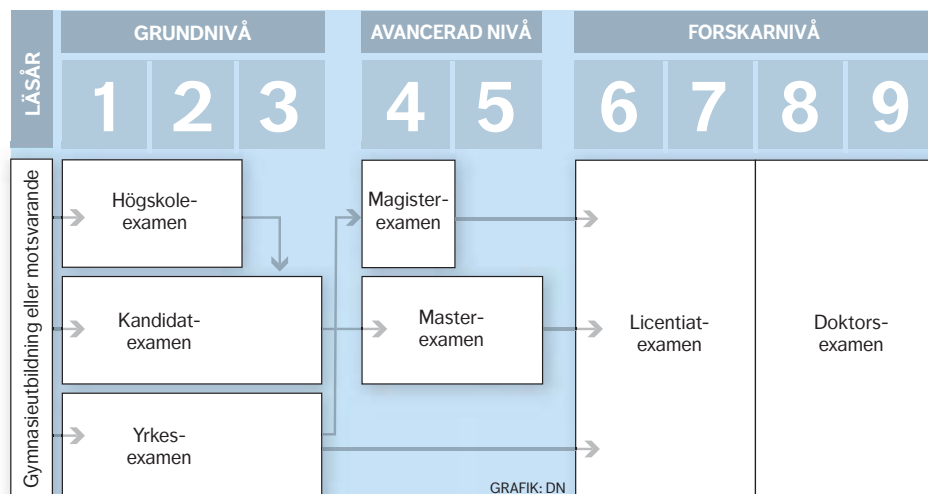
LÄSÅR

GRUNDNIVÅ

1 2 3

AVANCERAD NIVÅ

4 5

FORSKARNIVÅ

6 7 8 9

Gymnasieutbildning eller motsvarande

Högskoleexamen

Kandidatexamen

Yrkesexamen

Magisterexamen

Masterexamen

Licentiatexamen

Doktorsexamen

GRAFIK: DN